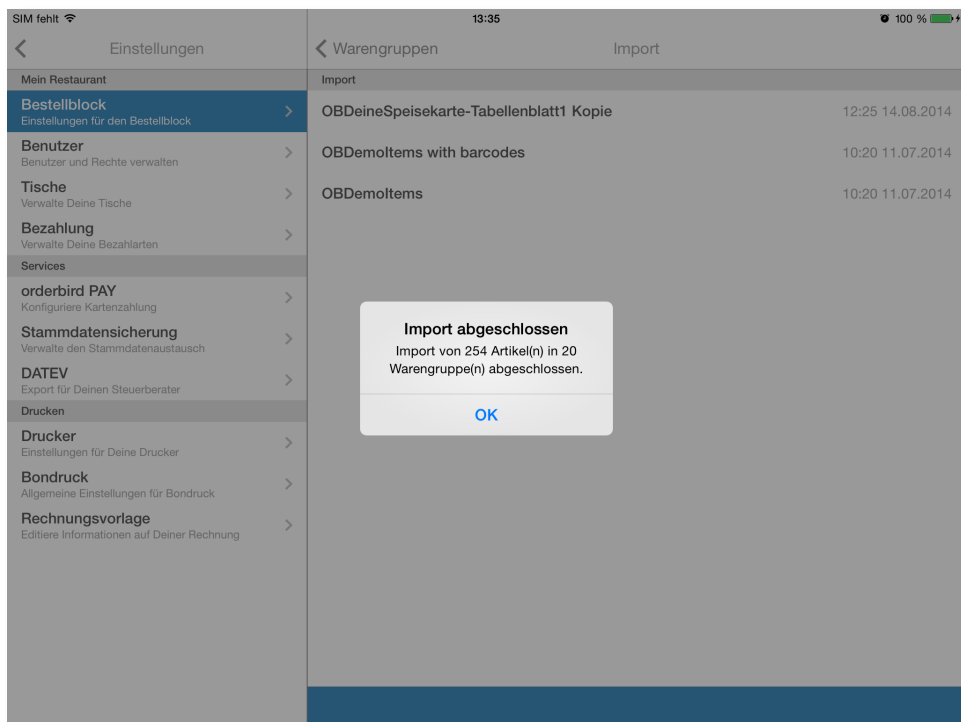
SIM fehlt
13:35
100 %

Einstellungen

Mein Restaurant

Bestellblock
Einstellungen für den Bestellblock

Benutzer
Benutzer und Rechte verwalten

Tische
Verwalte Deine Tische

Bezahlung
Verwalte Deine Bezahlarten

Services

orderbird PAY
Konfiguriere Kartenzahlung

Stammdatensicherung
Verwalte den Stammdatenaustausch

DATEV
Export für Deinen Steuerberater

Drucken

Drucker
Einstellungen für Deine Drucker

Bondruck
Allgemeine Einstellungen für Bondruck

Rechnungsvorlage
Editiere Informationen auf Deiner Rechnung

Warengruppen
Import

Import

OBDeineSpeisekarte-Tabellenblatt1 Kopie 12:25 14.08.2014

OBDemoItems with barcodes 10:20 11.07.2014

OBDemoItems 10:20 11.07.2014

Import abgeschlossen
Import von 254 Artikel(n) in 20 Warengruppe(n) abgeschlossen.

OK